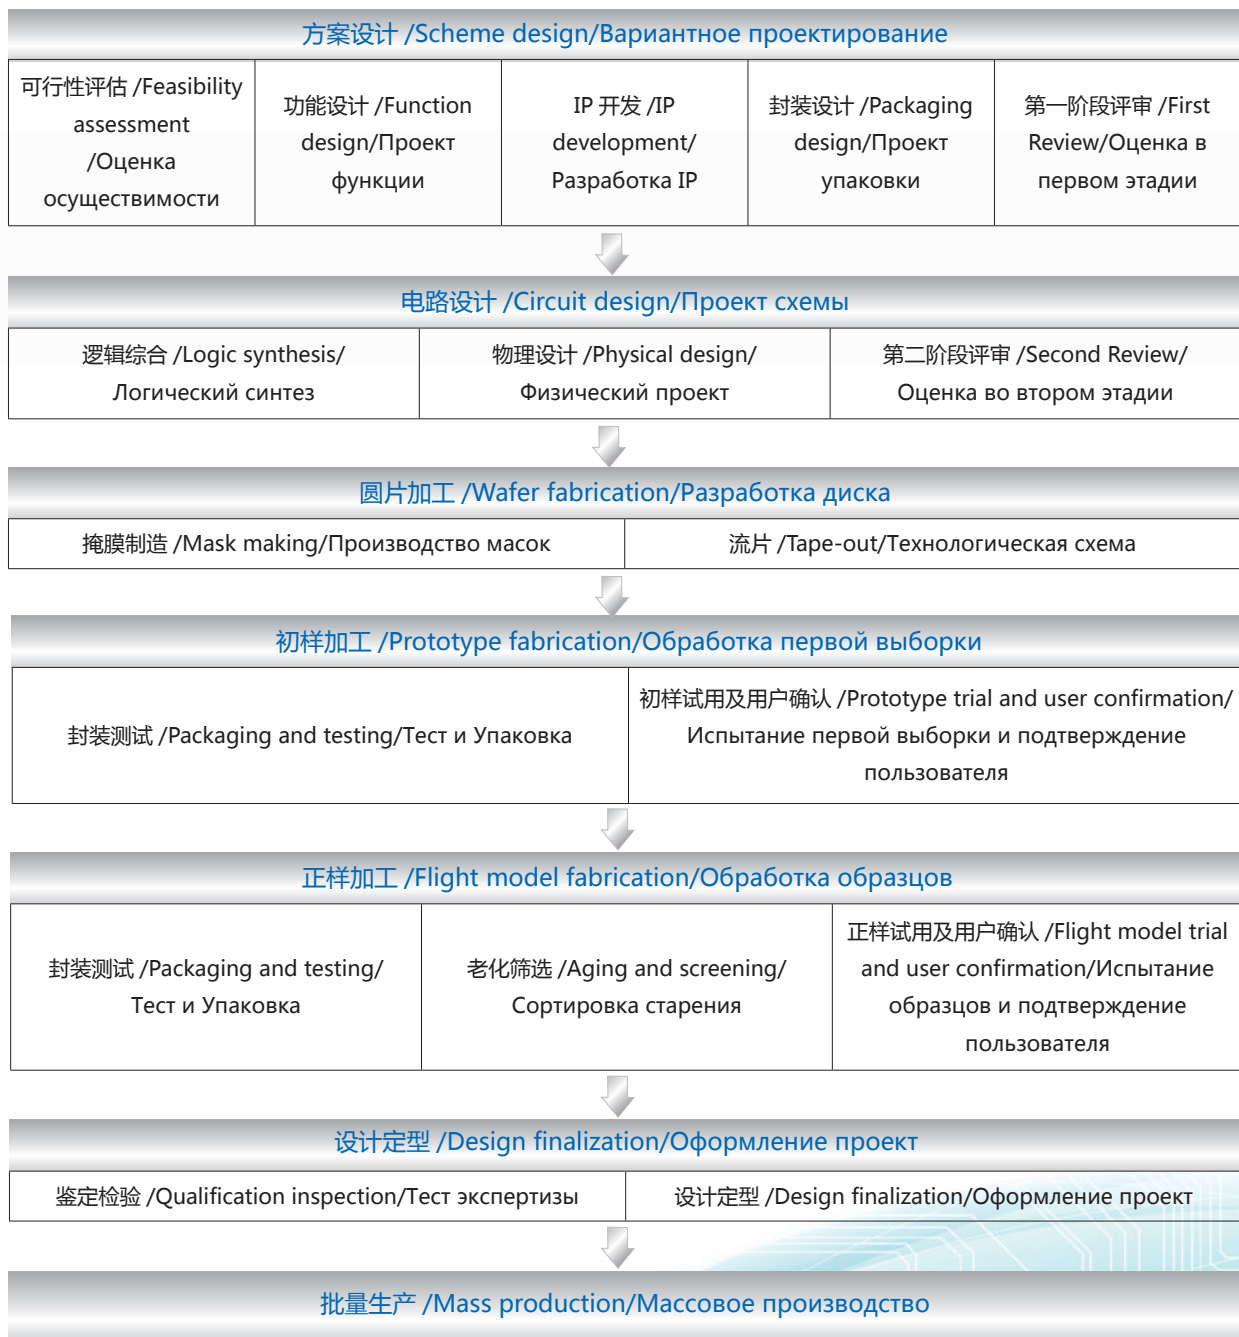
方案设计 /Scheme design/Вариантное проектирование

| 可行性评估 /Feasibility assessment /Оценка осуществимости | 功能设计 /Function design/Проект функции | IP 开发 /IP development/ Разработка IP | 封装设计 /Packaging design/Проект упаковки | 第一阶段评审 /First Review/Оценка в первом этадии |
|---|---|---|---|---|

电路设计 /Circuit design/Проект схемы

| 逻辑综合 /Logic synthesis/ Логический синтез | 物理设计 /Physical design/ Физический проект | 第二阶段评审 /Second Review/ Оценка во втором этадии |
|---|---|---|

圆片加工 /Wafer fabrication/Разработка диска

| 掩膜制造 /Mask making/Производство масок | 流片 /Tape-out/Технологическая схема |
|---|---|

初样加工 /Prototype fabrication/Обработка первой выборки

| 封装测试 /Packaging and testing/Тест и Упаковка | 初样试用及用户确认 /Prototype trial and user confirmation/ Испытание первой выборки и подтверждение пользователя |
|---|---|

正样加工 /Flight model fabrication/Обработка образцов

| 封装测试 /Packaging and testing/ Тест и Упаковка | 老化筛选 /Aging and screening/ Сортировка старения | 正样试用及用户确认 /Flight model trial and user confirmation/Испытание образцов и подтверждение пользователя |
|---|---|---|

设计定型 /Design finalization/Оформление проект

| 鉴定检验 /Qualification inspection/Тест экспертизы | 设计定型 /Design finalization/Оформление проект |
|---|---|

批量生产 /Mass production/Массовое производство